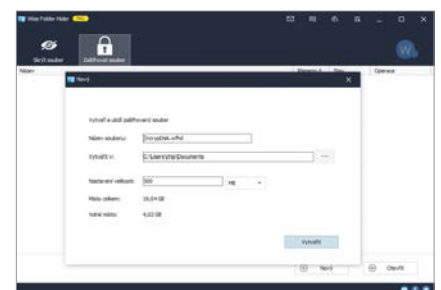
Wise Folder Hider

Skrýt soubor

Zašifrovat soubor

Název

Operace

Nový

Vytvořit a uložit zašifrovaný soubor

Název souboru: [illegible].wfhd

Vytvořit v: C:\Users\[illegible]\Documents

Nastavení velikosti: 500 MB

Místo celkem: 19,04 GB

Volné místo: 4,02 GB

Vytvořit

Nový

Otevřít